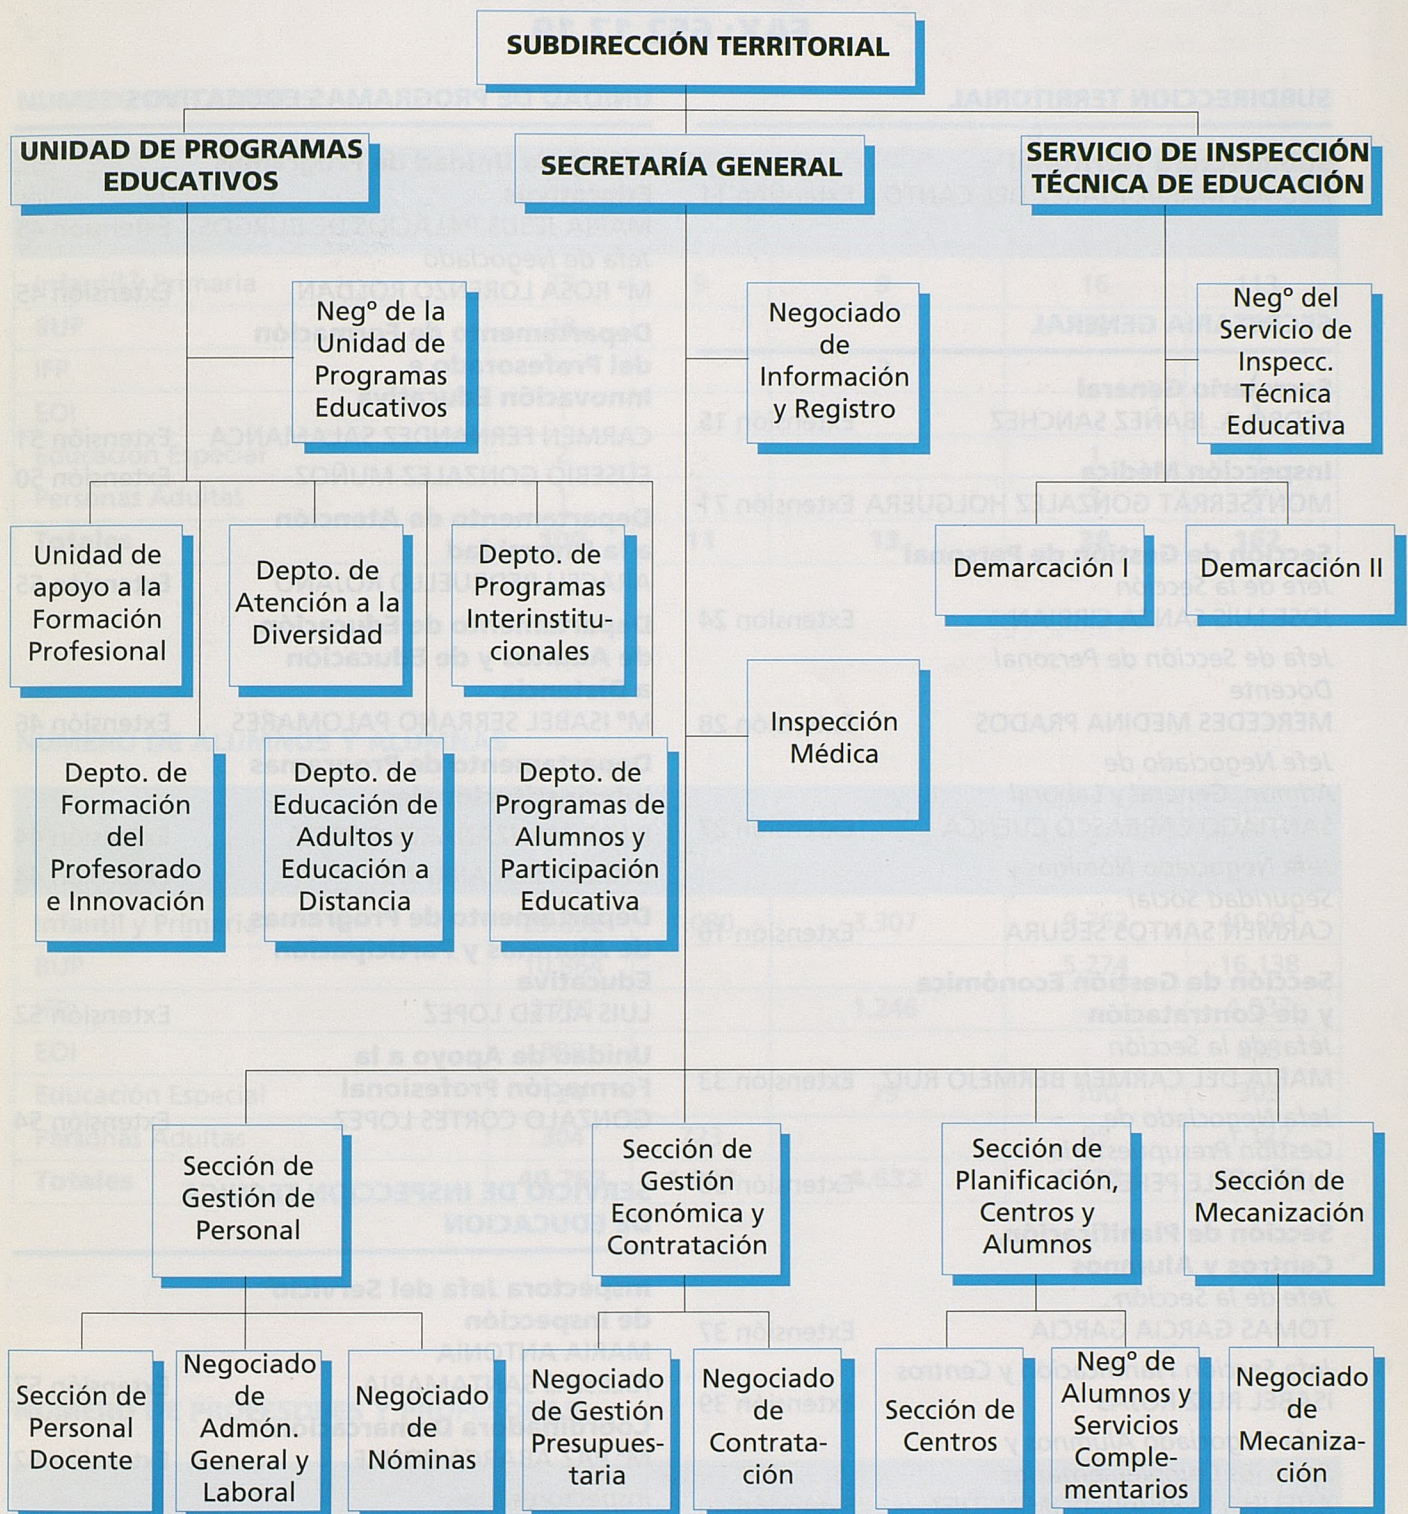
SUBDIRECCIÓN TERRITORIAL

UNIDAD DE PROGRAMAS EDUCATIVOS

SECRETARÍA GENERAL

SERVICIO DE INSPECCIÓN TÉCNICA DE EDUCACIÓN

Negº de la Unidad de Programas Educativos

Negociado de Información y Registro

Negº del Servicio de Inspecc. Técnica Educativa

Unidad de apoyo a la Formación Profesional

Depto. de Atención a la Diversidad

Depto. de Programas Interinstitucionales

Demarcación I

Demarcación II

Inspección Médica

Depto. de Formación del Profesorado e Innovación

Depto. de Educación de Adultos y Educación a Distancia

Depto. de Programas de Alumnos y Participación Educativa

Sección de Gestión de Personal

Sección de Gestión Económica y Contratación

Sección de Planificación, Centros y Alumnos

Sección de Mecanización

Sección de Personal Docente

Negociado de Admón. General y Laboral

Negociado de Nóminas

Negociado de Gestión Presupuestaria

Negociado de Contratación

Sección de Centros

Negº de Alumnos y Servicios Complementarios

Negociado de Mecanización